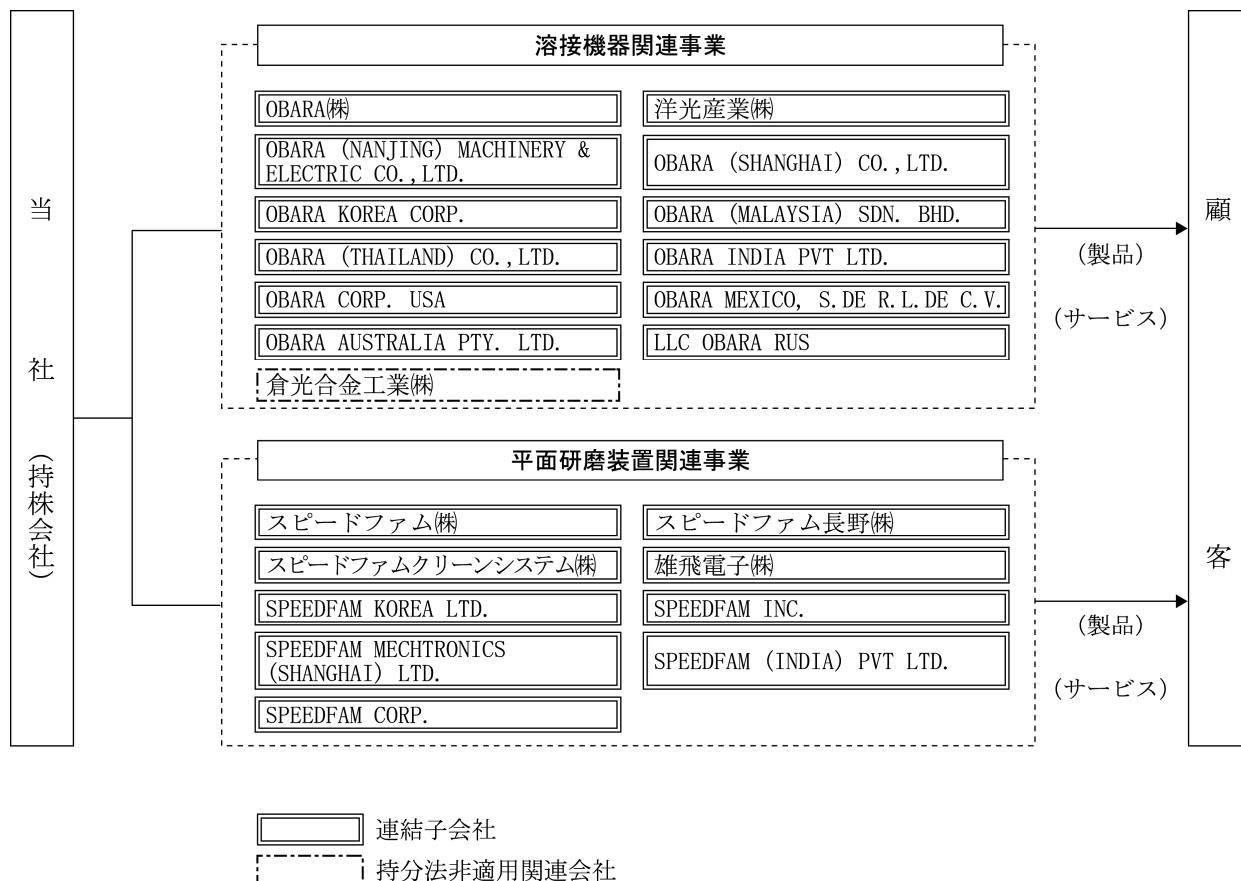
当社（持株会社）

溶接機器関連事業

OBARA㈱
洋光産業㈱
OBARA (NANJING) MACHINERY & ELECTRIC CO.,LTD.
OBARA (SHANGHAI) CO.,LTD.
OBARA KOREA CORP.
OBARA (MALAYSIA) SDN. BHD.
OBARA (THAILAND) CO.,LTD.
OBARA INDIA PVT LTD.
OBARA CORP. USA
OBARA MEXICO, S.DE R.L.DE C.V.
OBARA AUSTRALIA PTY. LTD.
LLC OBARA RUS
倉光合金工業㈱

（製品）
（サービス）

平面研磨装置関連事業

スピードファム㈱
スピードファム長野㈱
スピードファムクリーンシステム㈱
雄飛電子㈱
SPEEDFAM KOREA LTD.
SPEEDFAM INC.
SPEEDFAM MECHTRONICS (SHANGHAI) LTD.
SPEEDFAM (INDIA) PVT LTD.
SPEEDFAM CORP.

（製品）
（サービス）

顧客

連結子会社
持分法非適用関連会社